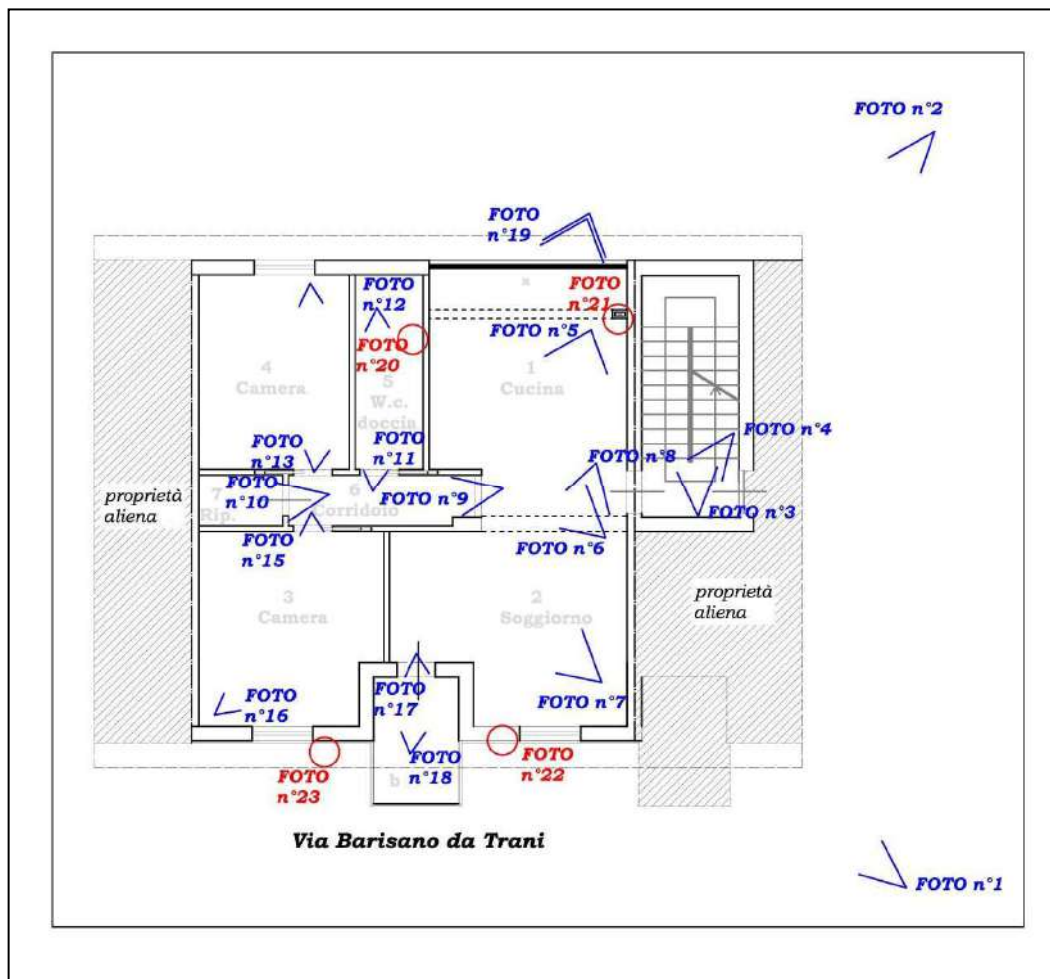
FOTO n°2

FOTO n°19

FOTO n°12

FOTO n°21

a

FOTO n°20

FOTO n°5

4 Camera

5 W.c. doccia

1 Cucina

FOTO n°4

FOTO n°13

FOTO n°11

FOTO n°8

FOTO n°10

7 Rip.

6 Corridoio

FOTO n°9

FOTO n°3

proprietà aliena

FOTO n°15

FOTO n°6

3 Camera

2 Soggiorno

proprietà aliena

FOTO n°16

FOTO n°17

FOTO n°7

FOTO n°18

b

FOTO n°22

FOTO n°23

Via Barisano da Trani

FOTO n°1